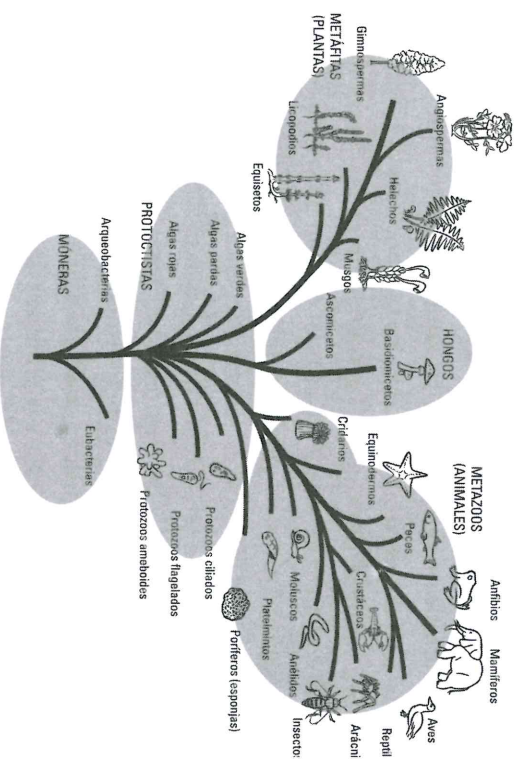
METÁFITAS
(PLANTAS)

Gimnospermas

Angiospermas

Licopodios

Equisetos

Helechos

Musgos

HONGOS

Basidiomicetos

Ascomicetos

PROTOCTISTAS

Algas verdes

Algas pardas

Algas rojas

MÓNERAS

Arqueobacterias

Eubacterias

Protozoos ciliados

Protozoos flagelados

Protozoos ameboides

METAZOOS
(ANIMALES)

Cnidarios

Equinodermos

Peces

Anfibios

Mamíferos

Aves

Reptil

Arácni

Insecto

Crustáceos

Moluscos

Platelmintos

Anélidos

Poríferos (esponjas)